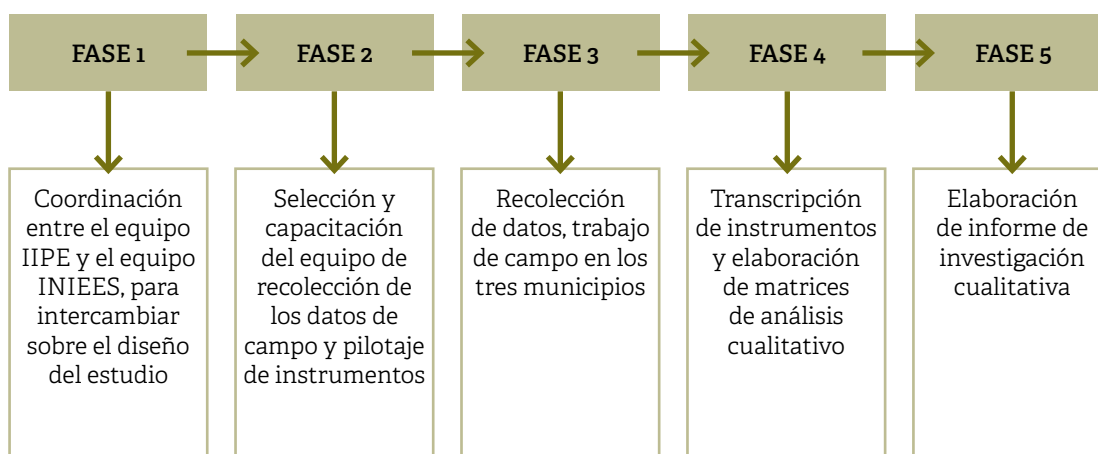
FASE 1

Coordinación entre el equipo IIPE y el equipo INIEES, para intercambiar sobre el diseño del estudio

FASE 2

Selección y capacitación del equipo de recolección de los datos de campo y pilotaje de instrumentos

FASE 3

Recolección de datos, trabajo de campo en los tres municipios

FASE 4

Transcripción de instrumentos y elaboración de matrices de análisis cualitativo

FASE 5

Elaboración de informe de investigación cualitativa